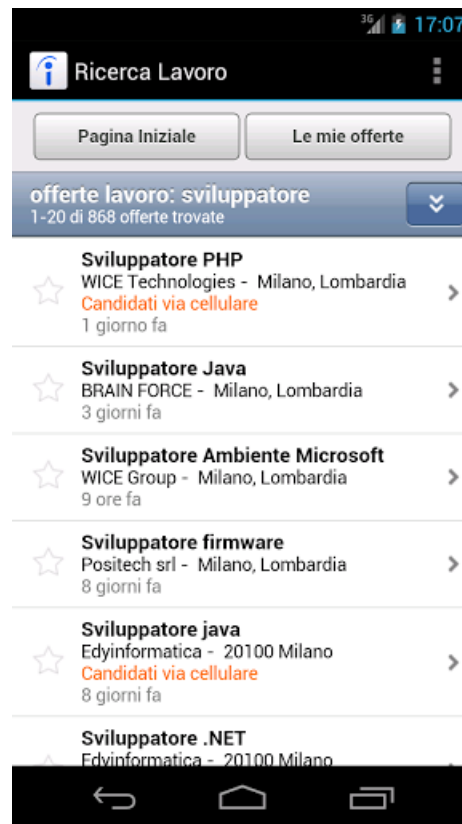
3G 17:07

Ricerca Lavoro

Pagina Iniziale

Le mie offerte

offerte lavoro: sviluppatore
1-20 di 868 offerte trovate

Sviluppatore PHP
WICE Technologies - Milano, Lombardia
Candidati via cellulare
1 giorno fa

Sviluppatore Java
BRAIN FORCE - Milano, Lombardia
3 giorni fa

Sviluppatore Ambiente Microsoft
WICE Group - Milano, Lombardia
9 ore fa

Sviluppatore firmware
Positech srl - Milano, Lombardia
8 giorni fa

Sviluppatore java
Edyinformatica - 20100 Milano
Candidati via cellulare
8 giorni fa

Sviluppatore .NET
Edyinformatica - 20100 Milano